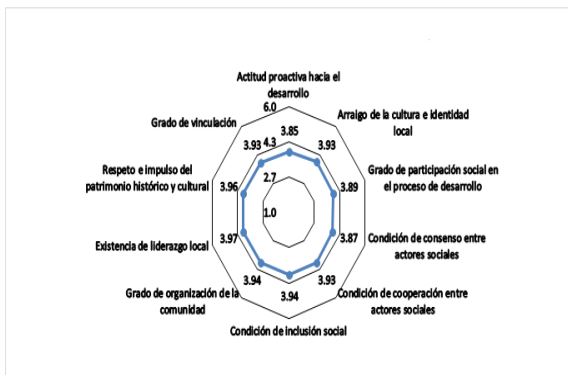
Actitud proactiva hacia el desarrollo

6.0

4.3

2.7

1.0

3.85

Arraigo de la cultura e identidad local

3.93

Grado de participación social en el proceso de desarrollo

3.89

Condición de consenso entre actores sociales

3.87

Condición de cooperación entre actores sociales

3.93

Condición de inclusión social

3.94

Grado de organización de la comunidad

3.94

Existencia de liderazgo local

3.97

Respeto e impulso del patrimonio histórico y cultural

3.96

Grado de vinculación

3.93